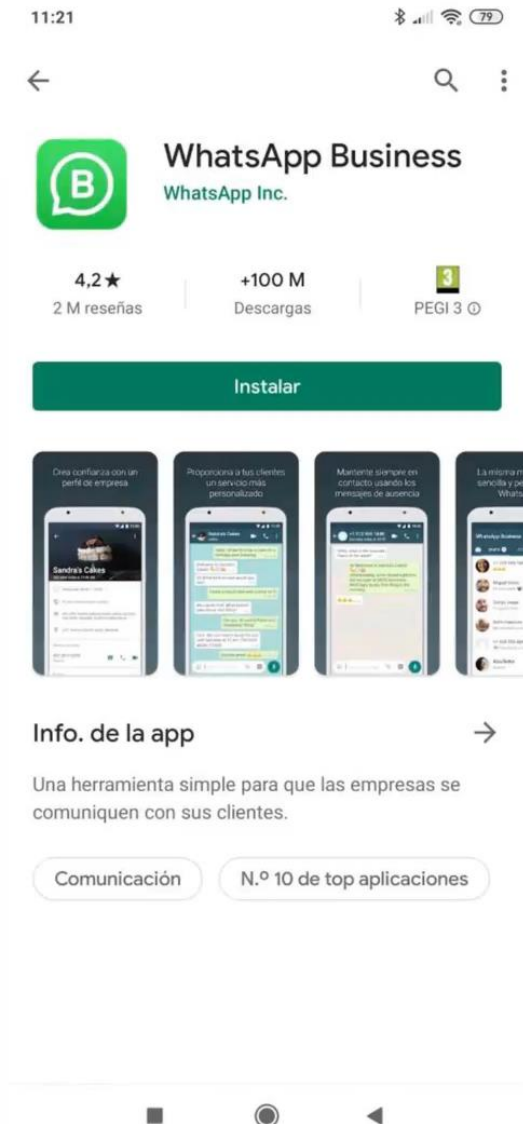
11:21

79

WhatsApp Business
WhatsApp Inc.

4,2★
2 M reseñas

+100 M
Descargas

3
PEGI 3 ⓘ

Instalar

Crea confianza con un perfil de empresa

Sandra's Cakes

Proporciona a tus clientes un servicio más personalizado

Mantente siempre en contacto usando los mensajes de ausencia

La misma m sencilla y pe Whats

WhatsApp Business

Info. de la app

Una herramienta simple para que las empresas se comuniquen con sus clientes.

Comunicación

N.º 10 de top aplicaciones